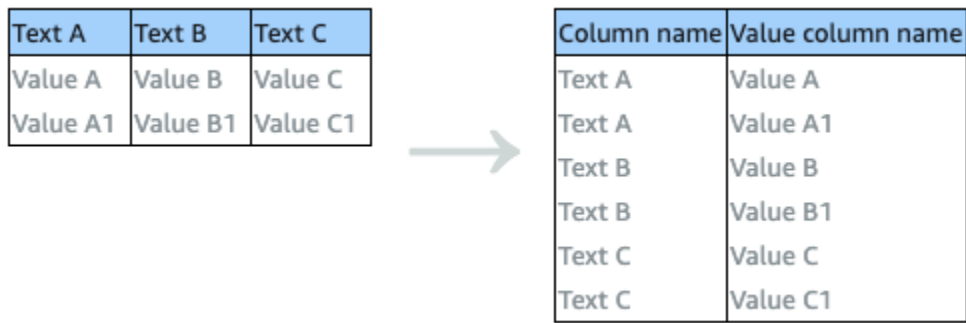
| Text A | Text B | Text C |
|---|---|---|
| Value A | Value B | Value C |
| Value A1 | Value B1 | Value C1 |

| Column name | Value column name |
|---|---|
| Text A | Value A |
| Text A | Value A1 |
| Text B | Value B |
| Text B | Value B1 |
| Text C | Value C |
| Text C | Value C1 |